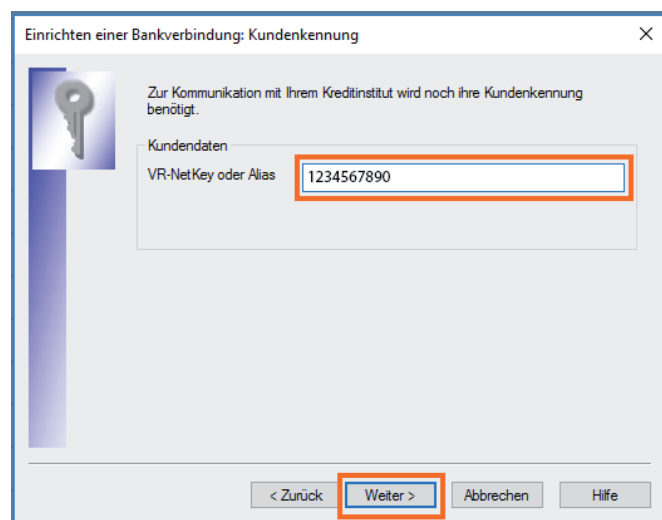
Einrichten einer Bankverbindung: Kundenkennung

Zur Kommunikation mit Ihrem Kreditinstitut wird noch ihre Kundenkennung benötigt.

Kundendaten

VR-NetKey oder Alias

1234567890

< Zurück

Weiter >

Abbrechen

Hilfe